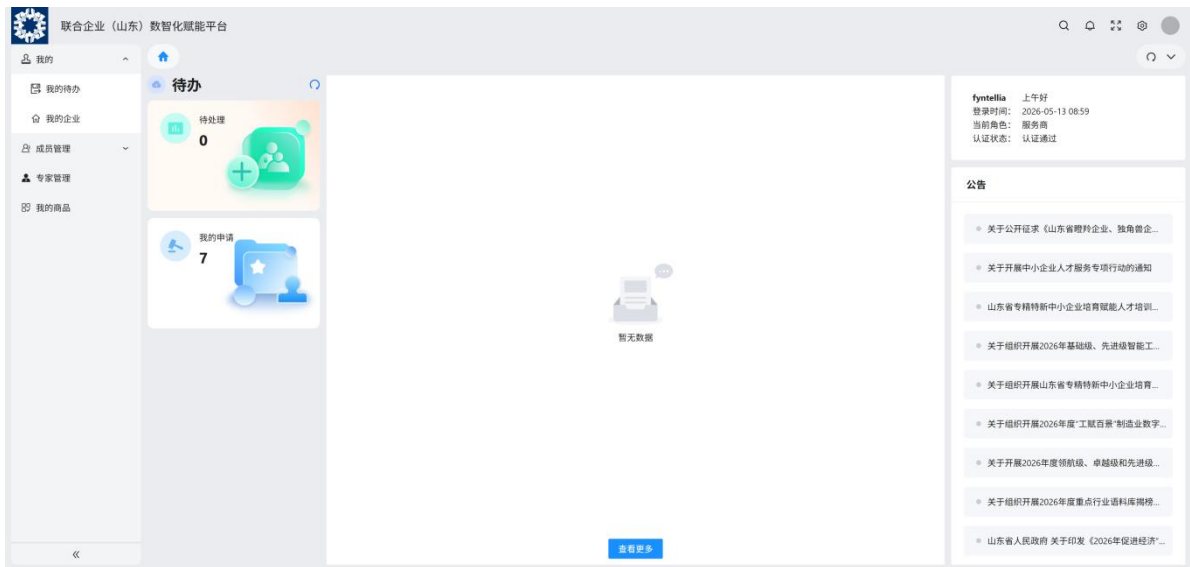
联合企业（山东）数智化赋能平台

我的
我的待办
我的企业
成员管理
专家管理
我的商品
«

待办

待处理
0

我的申请
7

暂无数据

查看更多

fyntellia 上午好
登录时间: 2026-05-13 08:59
当前角色: 服务商
认证状态: 认证通过

公告

关于公开征求《山东省瞪羚企业、独角兽企...
关于开展中小企业人才服务专项行动的通知
山东省专精特新中小企业培育赋能人才培训...
关于组织开展2026年基础级、先进级智能工...
关于组织开展山东省专精特新中小企业培育...
关于组织开展2026年度"工赋百景"制造业数字...
关于开展2026年度领航级、卓越级和先进级...
关于组织开展2026年度重点行业语料库揭榜...
山东省人民政府 关于印发《2026年促进经济"...